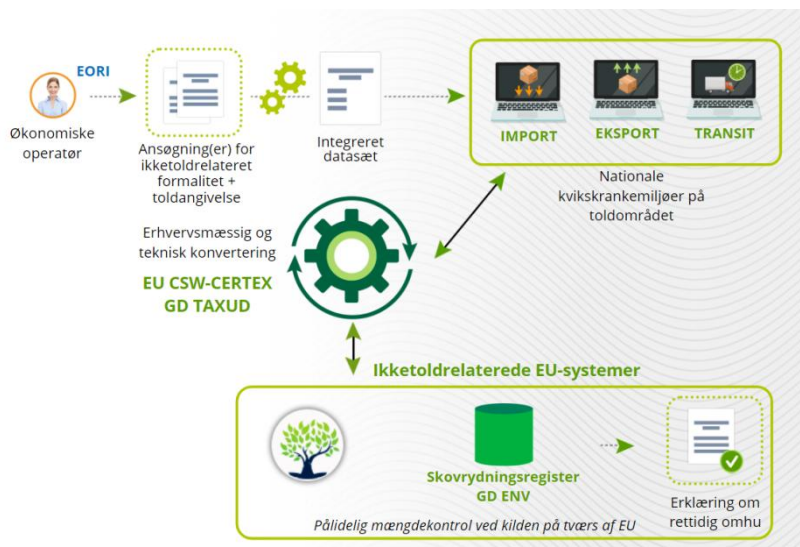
EORI

Økonomiske operatør

Ansøgning(er) for ikketoldrelateret formalitet + toldangivelse

Integreret datasæt

IMPORT

EKSPORT

TRANSIT

Nationale kvikskrankemiljøer på toldområdet

Erhvervsmæssig og teknisk konvertering

EU CSW-CERTEX
GD TAXUD

Ikketoldrelaterede EU-systemer

Skovrydningsregister
GD ENV

Erklæring om rettidig omhu

Pålidelig mængdekontrol ved kilden på tværs af EU